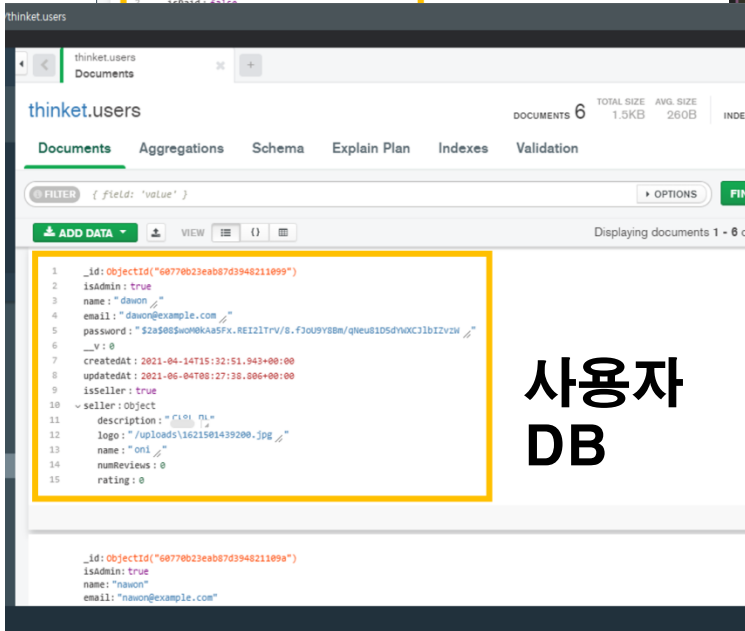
/thinket.users

thinket.users
Documents

thinket.users

DOCUMENTS 6 TOTAL SIZE 1.5KB AVG. SIZE 260B INDE

Documents Aggregations Schema Explain Plan Indexes Validation

FILTER { field: 'value' }

OPTIONS FI

ADD DATA VIEW

Displaying documents 1 - 6 o

1 _id: ObjectId("60770b23eab87d3948211099")
2 isAdmin: true
3 name: "dawon"
4 email: "dawon@example.com"
5 password: "$2a$08$woM0kAa5Fx.REI2lTrV/8.fJoU9Y8Bm/qNeu81D5dYWXC3lbIZvzW"
6 __v: 0
7 createdAt: 2021-04-14T15:32:51.943+00:00
8 updatedAt: 2021-06-04T08:27:38.806+00:00
9 isSeller: true
10 seller: Object
11 description: "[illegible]"
12 logo: "/uploads\1621501439200.jpg"
13 name: "oni"
14 numReviews: 0
15 rating: 0

사용자
DB

_id: ObjectId("60770b23eab87d394821109a")
isAdmin: true
name: "nawon"
email: "nawon@example.com"